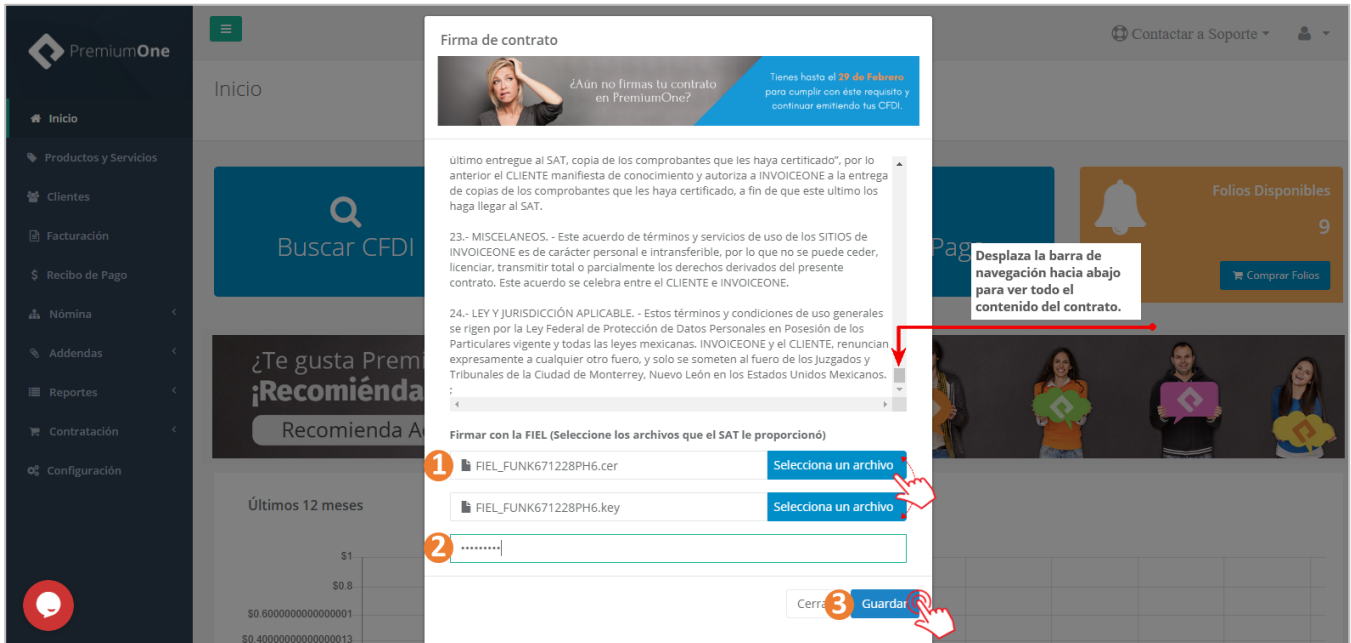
PremiumOne

Inicio
Productos y Servicios
Clientes
Facturación
Recibo de Pago
Nómina
Addendas
Reportes
Contratación
Configuración

Inicio

Contactar a Soporte

Buscar CFDI

Pag

Folios Disponibles
9
Comprar Folios

¿Te gusta Premi
¡Recomiénda
Recomienda A

Últimos 12 meses

$1
$0.8
$0.6000000000000001
$0.4000000000000013

Firma de contrato

¿Aún no firmas tu contrato en PremiumOne?

Tienes hasta el 29 de Febrero para cumplir con éste requisito y continuar emitiendo tus CFDI.

último entregue al SAT, copia de los comprobantes que les haya certificado", por lo anterior el CLIENTE manifiesta de conocimiento y autoriza a INVOICEONE a la entrega de copias de los comprobantes que les haya certificado, a fin de que este ultimo los haga llegar al SAT.

23.- MISCELANEOS. - Este acuerdo de términos y servicios de uso de los SITIOS de INVOICEONE es de carácter personal e intransferible, por lo que no se puede ceder, licenciar, transmitir total o parcialmente los derechos derivados del presente contrato. Este acuerdo se celebra entre el CLIENTE e INVOICEONE.

24.- LEY Y JURISDICCIÓN APLICABLE. - Estos términos y condiciones de uso generales se rigen por la Ley Federal de Protección de Datos Personales en Posesión de los Particulares vigente y todas las leyes mexicanas. INVOICEONE y el CLIENTE, renuncian expresamente a cualquier otro fuero, y solo se someten al fuero de los Juzgados y Tribunales de la Ciudad de Monterrey, Nuevo León en los Estados Unidos Mexicanos.
:

Desplaza la barra de navegación hacia abajo para ver todo el contenido del contrato.

Firmar con la FIEL (Seleccione los archivos que el SAT le proporcionó)

1
FIEL_FUNK671228PH6.cer
Selecciona un archivo

FIEL_FUNK671228PH6.key
Selecciona un archivo

2
•••••••••

Cerra
3
Guardar